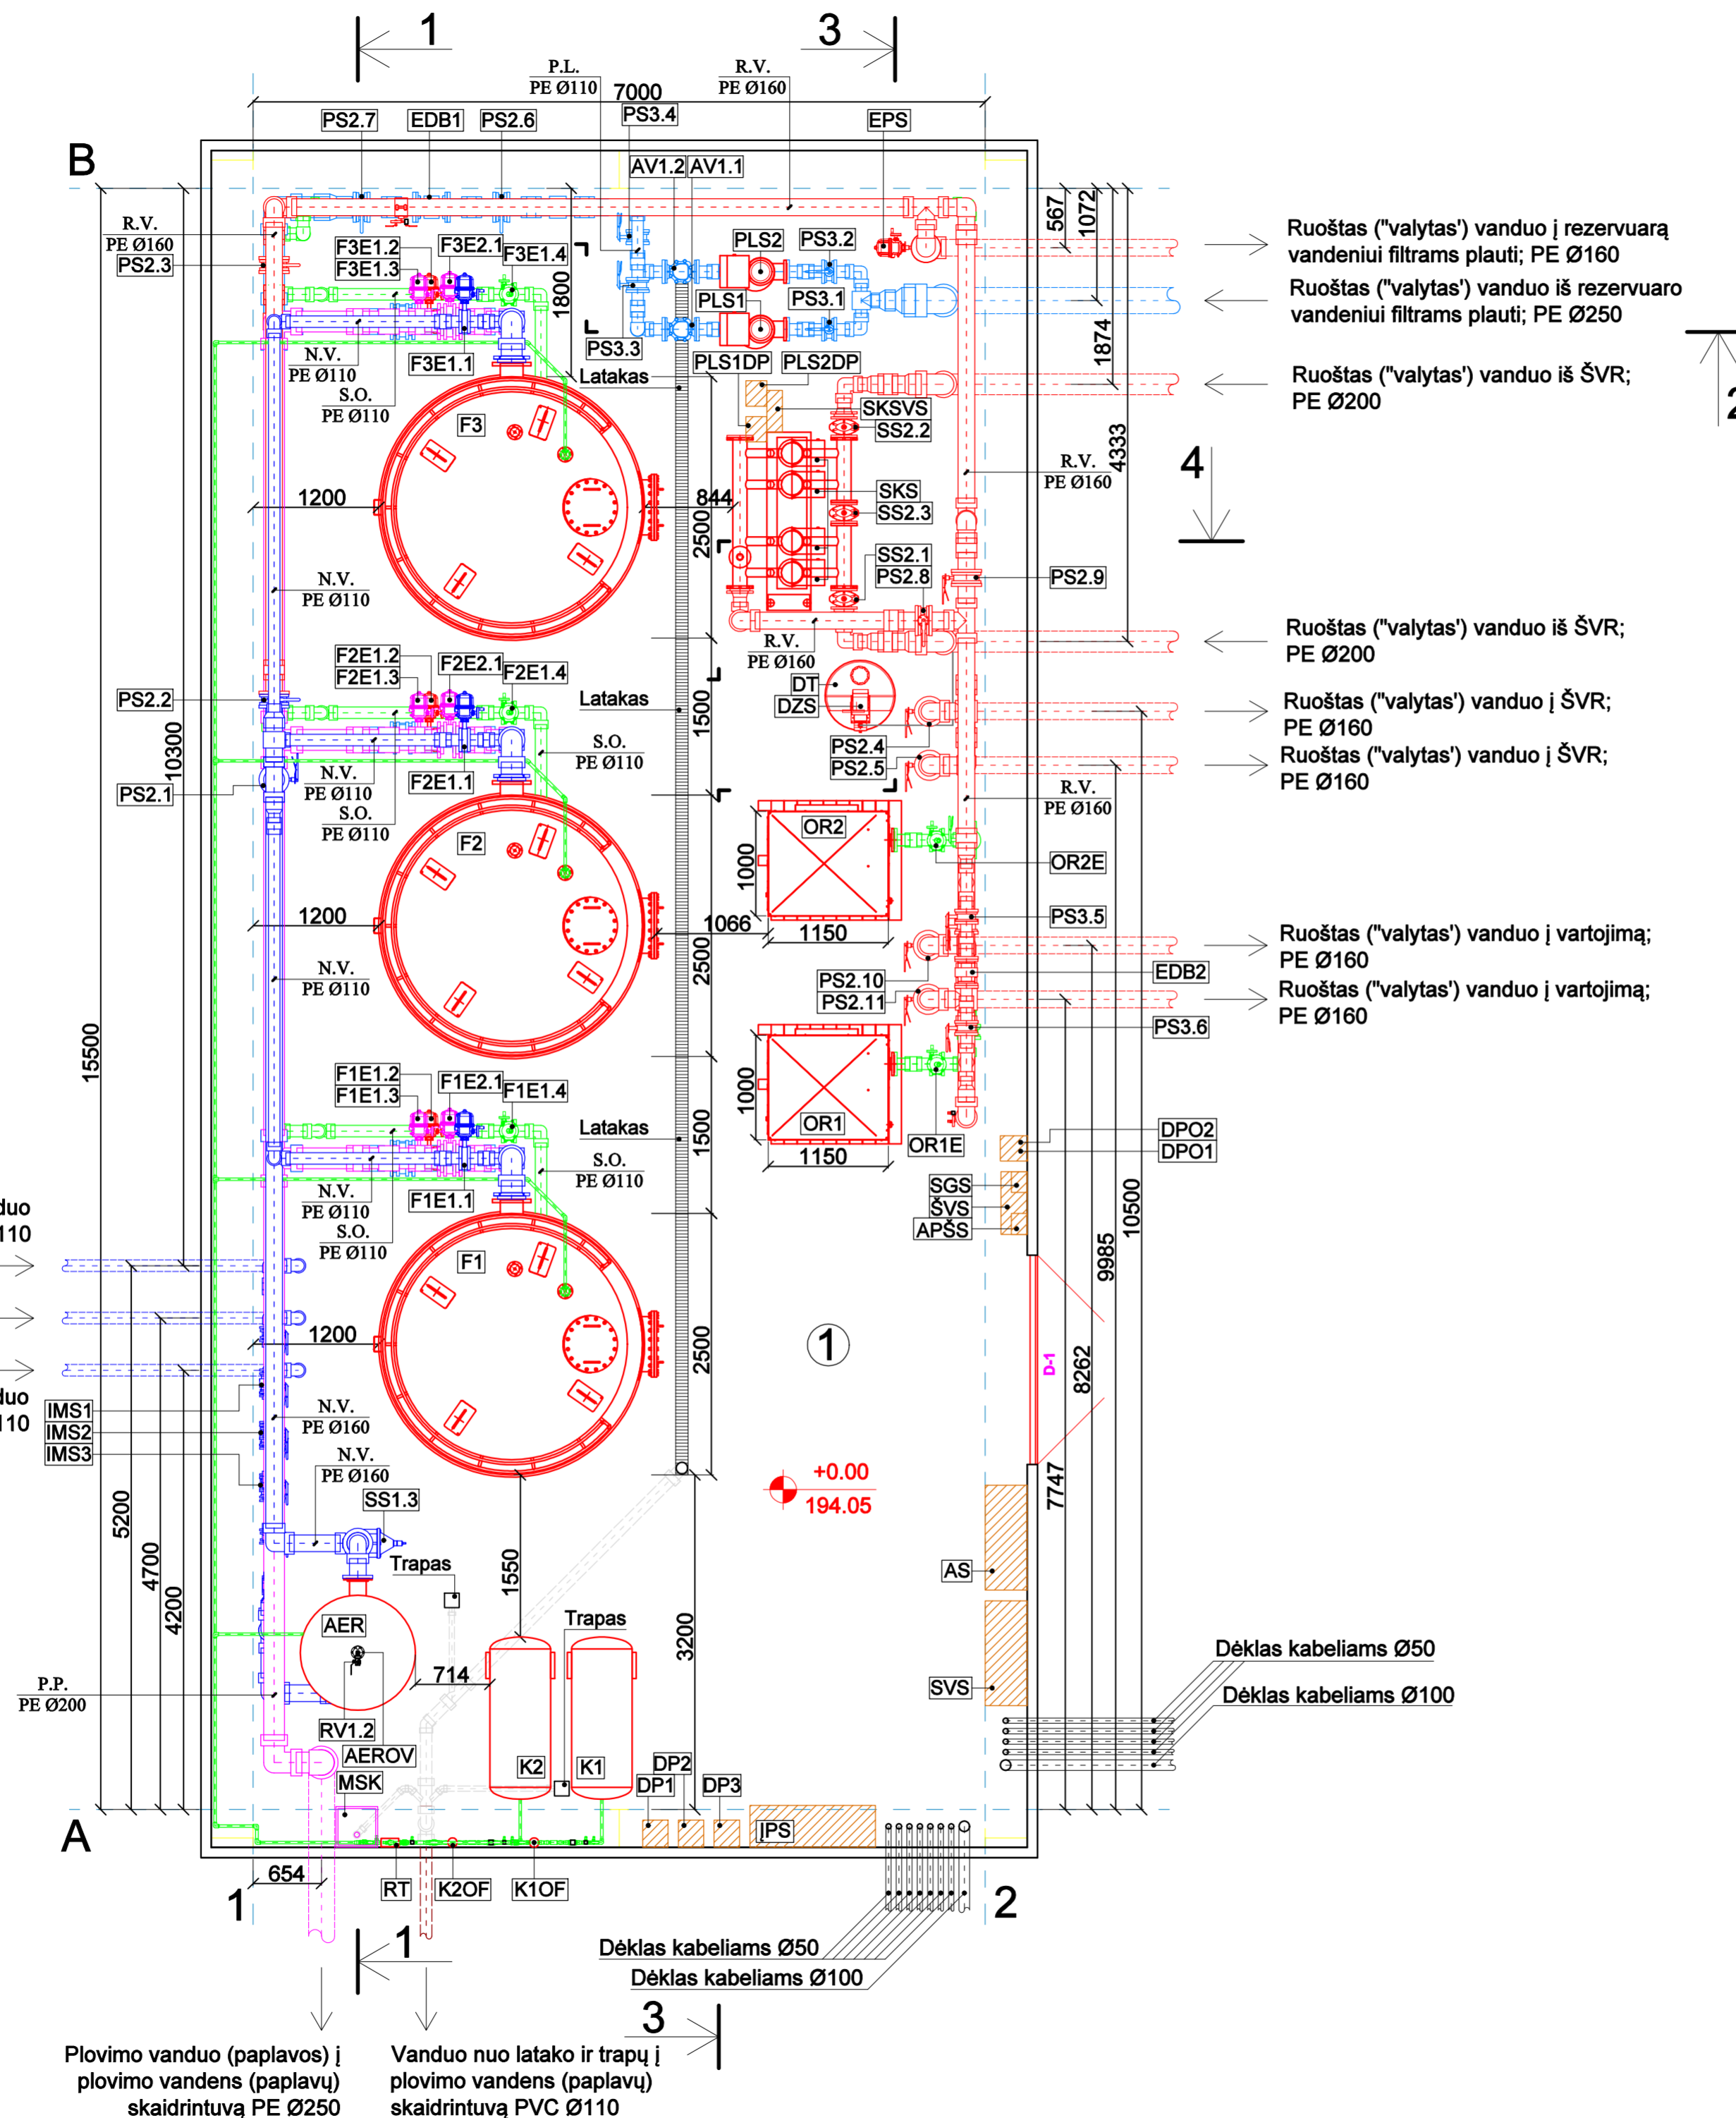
1
3
P.L.
PE Ø110
7000
R.V.
PE Ø160
PS2.7
EDB1
PS2.6
PS3.4
EPS
B
AV1.2
AV1.1
R.V.
PE Ø160
PS2.3
F3E1.2
F3E1.3
F3E2.1
F3E1.4
1800
PLS2
PS3.2
PLS1
PS3.1
567
1072
Ruoštas ("valytas') vanduo į rezervuarą vandeniui filtrams plauti; PE Ø160
Ruoštas ("valytas') vanduo iš rezervuaro vandeniui filtrams plauti; PE Ø250
1874
N.V.
PE Ø110
S.O.
PE Ø110
F3E1.1
PS3.3
Latakas
PLS1DP
PLS2DP
Ruoštas ("valytas') vanduo iš ŠVR; PE Ø200
2
F3
SKSVS
SS2.2
R.V.
PE Ø160
4333
4
1200
844
SKS
SS2.3
2500
SS2.1
PS2.8
PS2.9
N.V.
PE Ø110
R.V.
PE Ø160
Ruoštas ("valytas') vanduo iš ŠVR; PE Ø200
F2E1.2
F2E1.3
F2E2.1
F2E1.4
Latakas
DT
DZS
PS2.2
1500
Ruoštas ("valytas') vanduo į ŠVR; PE Ø160
10300
S.O.
PE Ø110
PS2.4
PS2.5
Ruoštas ("valytas') vanduo į ŠVR; PE Ø160
N.V.
PE Ø110
S.O.
PE Ø110
F2E1.1
PS2.1
R.V.
PE Ø160
OR2
OR2E
F2
1000
1200
1066
1150
PS3.5
2500
Ruoštas ("valytas') vanduo į vartojimą; PE Ø160
N.V.
PE Ø110
EDB2
PS2.10
PS2.11
Ruoštas ("valytas') vanduo į vartojimą; PE Ø160
15500
PS3.6
F1E1.2
F1E1.3
F1E2.1
F1E1.4
1000
OR1
Latakas
1500
OR1E
DPO2
DPO1
1150
S.O.
PE Ø110
N.V.
PE Ø110
S.O.
PE Ø110
F1E1.1
SGS
ŠVS
APŠS
duo
110
10500
F1
9985
1200
2500
1
D-1
8262
duo
110
IMS1
IMS2
IMS3
N.V.
PE Ø160
N.V.
PE Ø160
+0.00
194.05
7747
SS1.3
5200
Trapas
1550
4700
AS
Trapas
AER
3200
4200
Dėklas kabeliams Ø50
714
P.P.
PE Ø200
SVS
Dėklas kabeliams Ø100
RV1.2
AEROV
K2
K1
DP2
MSK
DP1
DP3
A
IPS
654
1
RT
K2OF
K1OF
2
1
Dėklas kabeliams Ø50
Dėklas kabeliams Ø100
3
Plovimo vanduo (paplavos) į plovimo vandens (paplavų) skaidrintuvą PE Ø250
Vanduo nuo latako ir trapų į plovimo vandens (paplavų) skaidrintuvą PVC Ø110